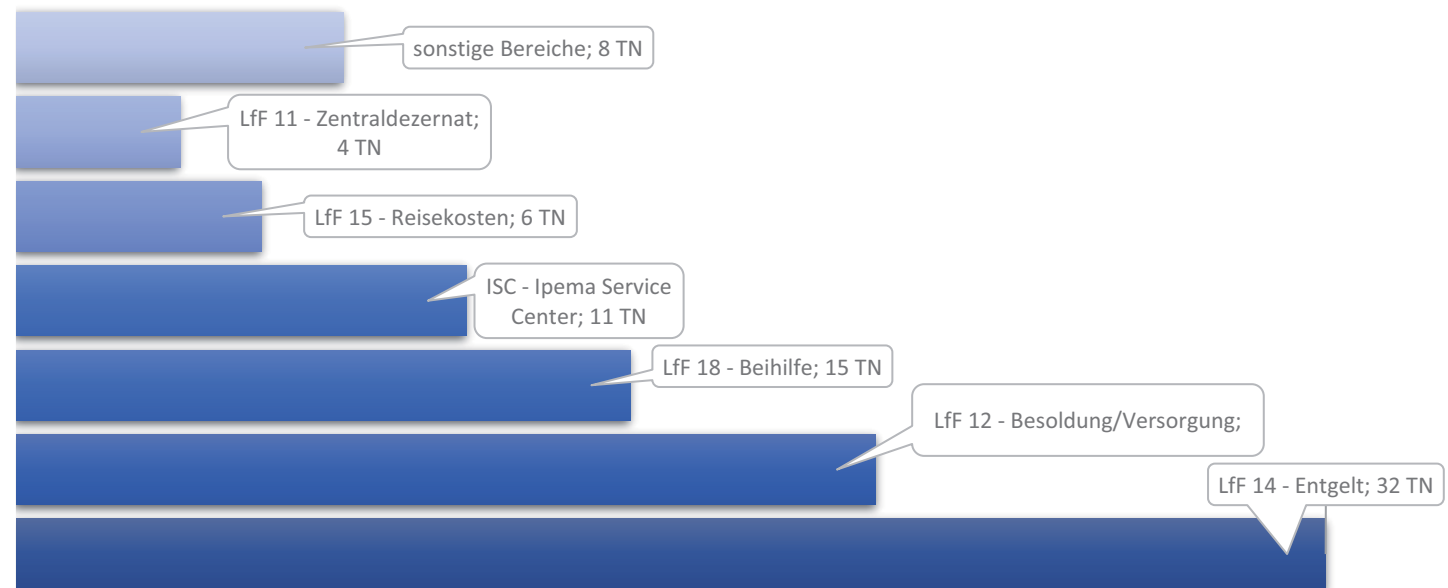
sonstige Bereiche; 8 TN

LfF 11 - Zentraldezernat; 4 TN

LfF 15 - Reisekosten; 6 TN

ISC - Ipema Service Center; 11 TN

LfF 18 - Beihilfe; 15 TN

LfF 12 - Besoldung/Versorgung;

LfF 14 - Entgelt; 32 TN